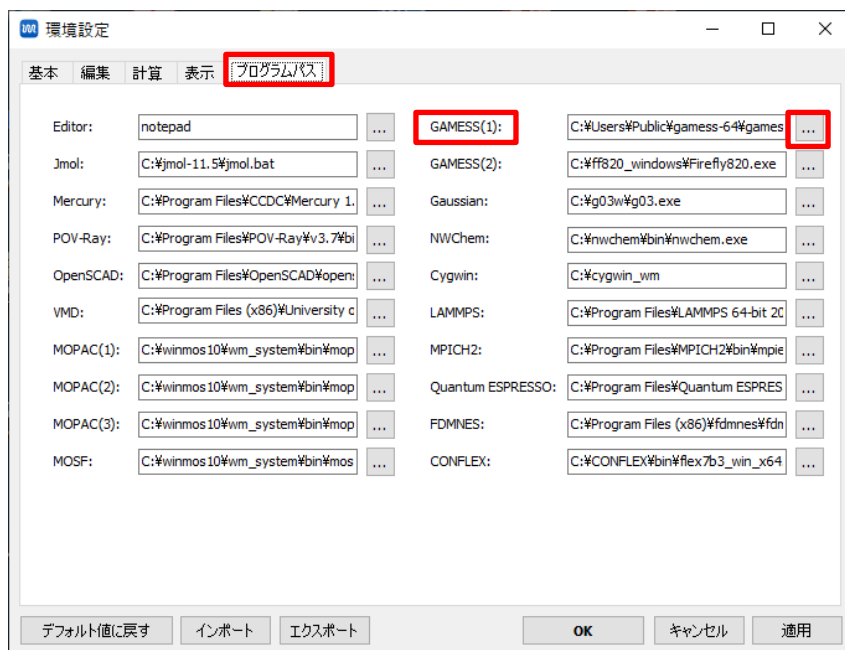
環境設定

基本 編集 計算 表示 プログラムパス

| | | | | | |
|---|---|---|---|---|---|
| Editor: | notepad | ... | GAMESS(1): | C:¥Users¥Public¥gamess-64¥games | ... |
| Jmol: | C:¥jmol-11.5¥jmol.bat | ... | GAMESS(2): | C:¥ff820_windows¥Firefly820.exe | ... |
| Mercury: | C:¥Program Files¥CCDC¥Mercury 1. | ... | Gaussian: | C:¥g03w¥g03.exe | ... |
| POV-Ray: | C:¥Program Files¥POV-Ray¥v3.7¥bi | ... | NWChem: | C:¥nwchem¥bin¥nwchem.exe | ... |
| OpenSCAD: | C:¥Program Files¥OpenSCAD¥open: | ... | Cygwin: | C:¥cygwin_wm | ... |
| VMD: | C:¥Program Files (x86)¥University c | ... | LAMMPS: | C:¥Program Files¥LAMMPS 64-bit 20 | ... |
| MOPAC(1): | C:¥winmos10¥wm_system¥bin¥mop | ... | MPICH2: | C:¥Program Files¥MPICH2¥bin¥mpie | ... |
| MOPAC(2): | C:¥winmos10¥wm_system¥bin¥mop | ... | Quantum ESPRESSO: | C:¥Program Files¥Quantum ESPRES | ... |
| MOPAC(3): | C:¥winmos10¥wm_system¥bin¥mop | ... | FDMNES: | C:¥Program Files (x86)¥fdmnes¥fdn | ... |
| MOSF: | C:¥winmos10¥wm_system¥bin¥mos | ... | CONFLEX: | C:¥CONFLEX¥bin¥flex7b3_win_x64 | ... |

デフォルト値に戻す インポート エクスポート OK キャンセル 適用